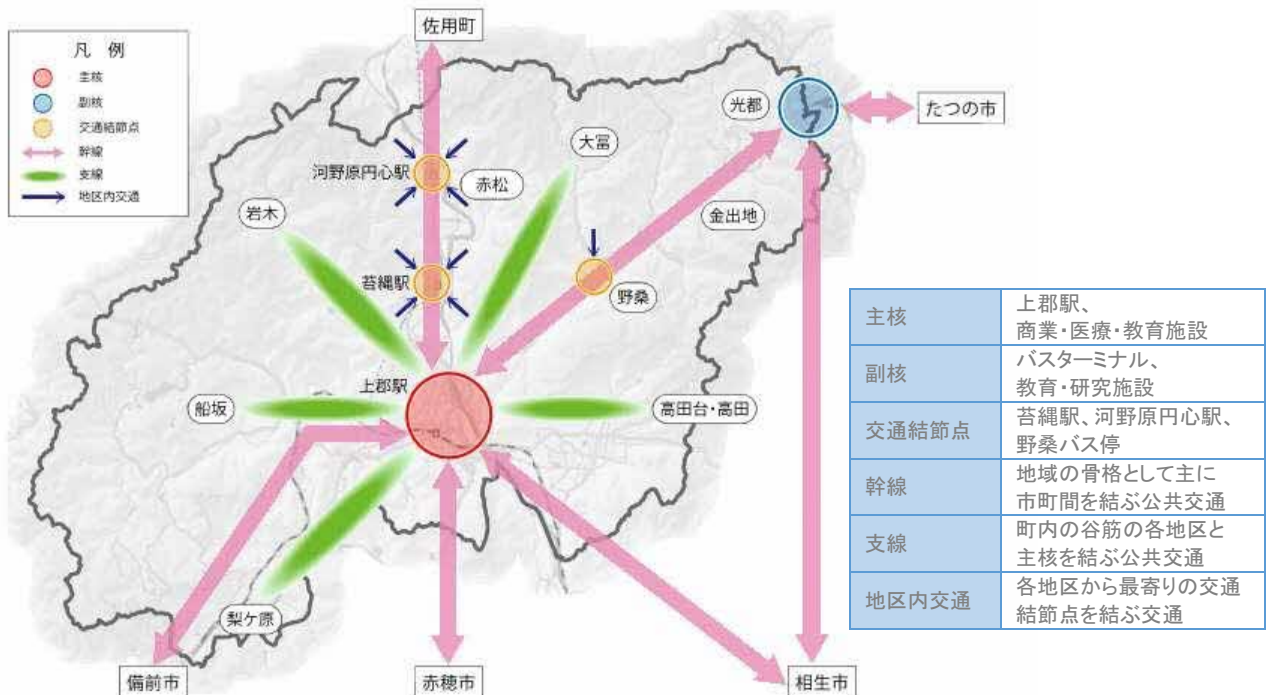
凡 例
主核
副核
交通結節点
幹線
支線
地区内交通

佐用町
光都
たつの市
大冨
河野原円心駅
赤松
岩木
金出地
苔縄駅
野桑
上郡駅
船坂
高田台・高田
梨ケ原
備前市
赤穂市
相生市

| 主核 | 上郡駅、商業・医療・教育施設 |
|---|---|
| 副核 | バスターミナル、教育・研究施設 |
| 交通結節点 | 苔縄駅、河野原円心駅、野桑バス停 |
| 幹線 | 地域の骨格として主に市町間を結ぶ公共交通 |
| 支線 | 町内の谷筋の各地区と主核を結ぶ公共交通 |
| 地区内交通 | 各地区から最寄りの交通結節点を結ぶ交通 |